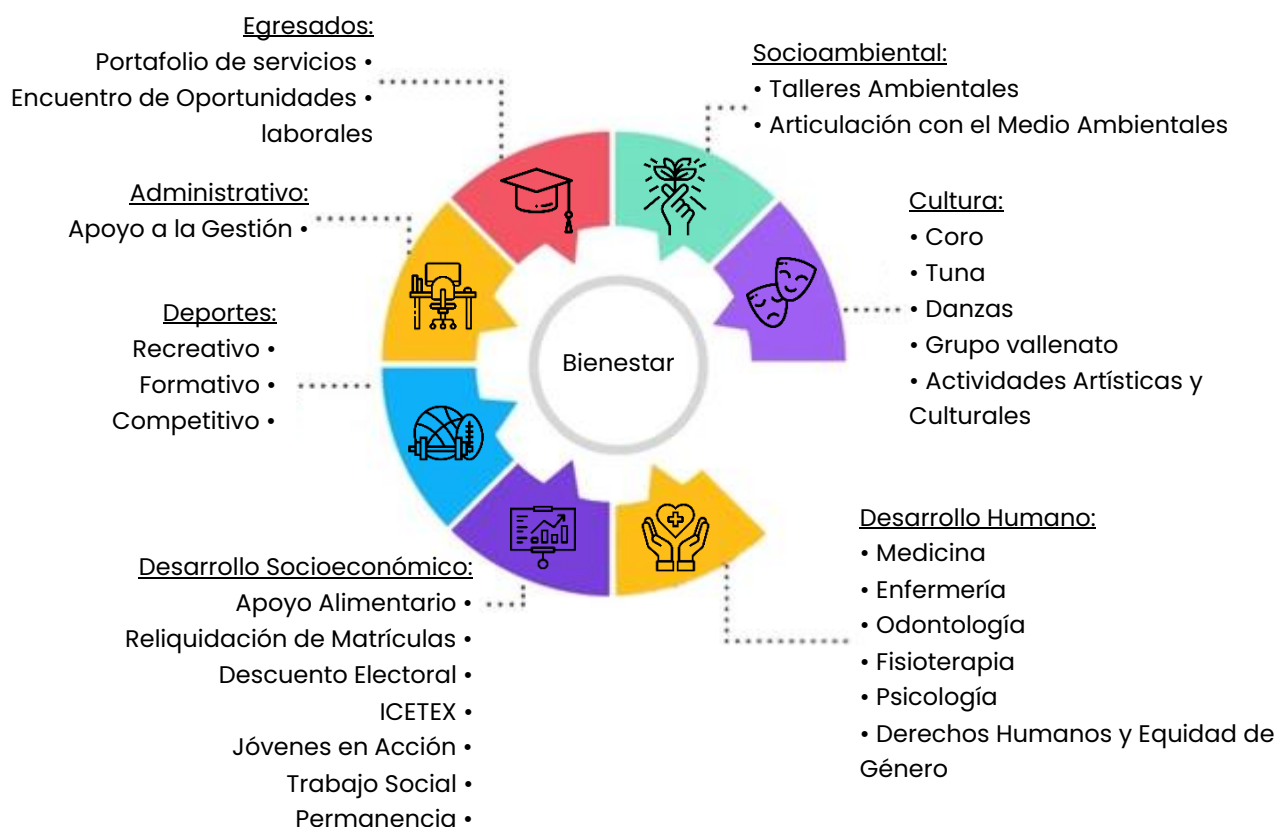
Egresados:
Portafolio de servicios •
Encuentro de Oportunidades •
laborales

Socioambiental:
• Talleres Ambientales
• Articulación con el Medio Ambientales

Administrativo:
Apoyo a la Gestión •

Cultura:
• Coro
• Tuna
• Danzas
• Grupo vallenato
• Actividades Artísticas y Culturales

Deportes:
Recreativo •
Formativo •
Competitivo •

Bienestar

Desarrollo Humano:
• Medicina
• Enfermería
• Odontología
• Fisioterapia
• Psicología
• Derechos Humanos y Equidad de Género

Desarrollo Socioeconómico:
Apoyo Alimentario •
Reliquidación de Matrículas •
Descuento Electoral •
ICETEX •
Jóvenes en Acción •
Trabajo Social •
Permanencia •